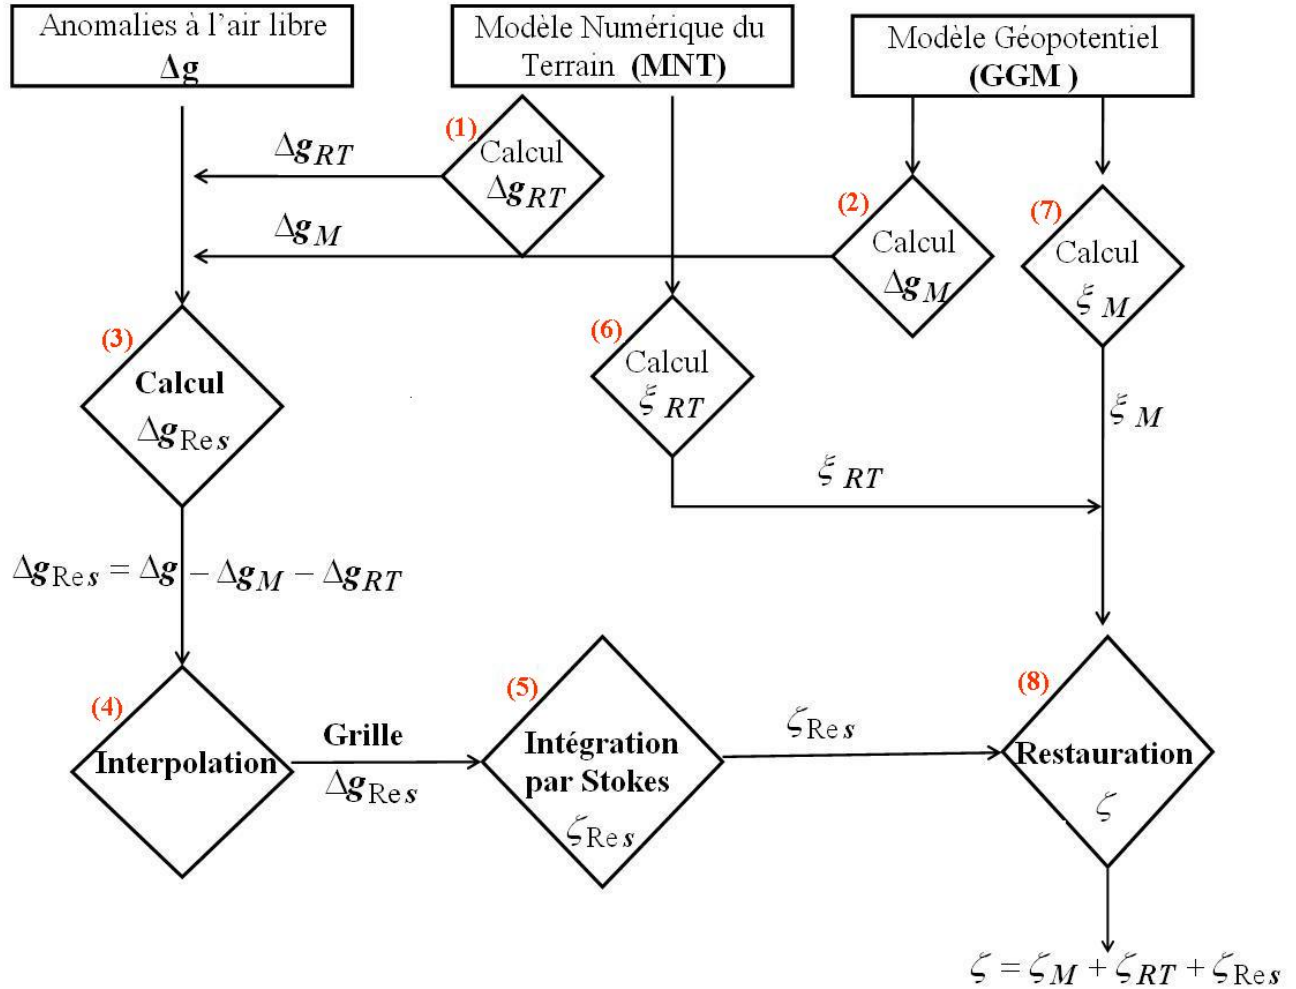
Anomalies à l'air libre
$\Delta g$

Modèle Numérique du Terrain (MNT)

Modèle Géopotentiel
(GGM )

(1)
Calcul
$\Delta g_{RT}$

$\Delta g_{RT}$

(2)
Calcul
$\Delta g_M$

$\Delta g_M$

(7)
Calcul
$\xi_M$

(3)
Calcul
$\Delta g_{Res}$

(6)
Calcul
$\xi_{RT}$

$\xi_M$

$\xi_{RT}$

$\Delta g_{Res} = \Delta g - \Delta g_M - \Delta g_{RT}$

(4)
Interpolation

Grille
$\Delta g_{Res}$

(5)
Intégration par Stokes
$\zeta_{Res}$

$\zeta_{Res}$

(8)
Restauration
$\zeta$

$\zeta = \zeta_M + \zeta_{RT} + \zeta_{Res}$